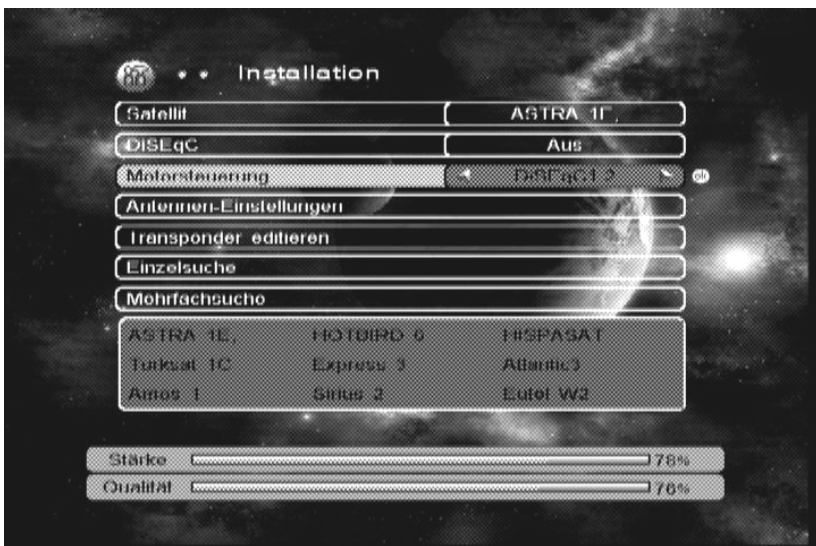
Installation

Satellit | ASTRA 1E,
DiSEqC | Aus
Motorsteuerung | DiSEqC1.2 ok
Antennen-Einstellungen
Transponder editieren
Einzelsuche
Mehrfachsuche

| ASTRA 1E, | HOTBIRD 6 | HISPASAT |
|---|---|---|
| Turksat 1C | Express 3 | Atlantic3 |
| Amos 1 | Sirius 2 | Eutel W3 |

Stärke 78%
Qualität 76%